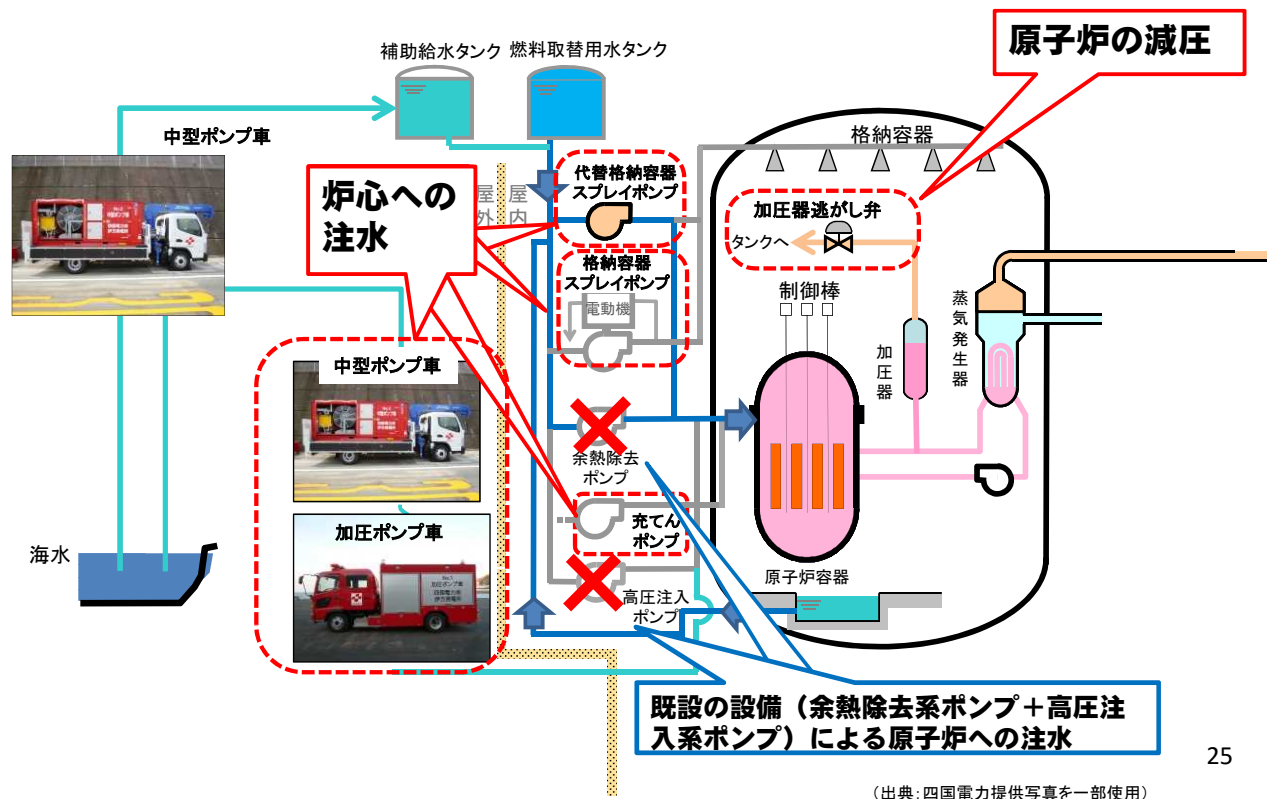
補助給水タンク 燃料取替用水タンク

原子炉の減圧

中型ポンプ車

格納容器

炉心への注水

屋外 屋内

代替格納容器スプレイポンプ

加圧器逃がし弁

タンクへ

格納容器スプレイポンプ

電動機

制御棒

蒸気発生器

加圧器

中型ポンプ車

余熱除去ポンプ

充てんポンプ

加圧ポンプ車

海水

原子炉容器

高圧注入ポンプ

既設の設備（余熱除去系ポンプ＋高圧注入系ポンプ）による原子炉への注水

25

（出典:四国電力提供写真を一部使用）